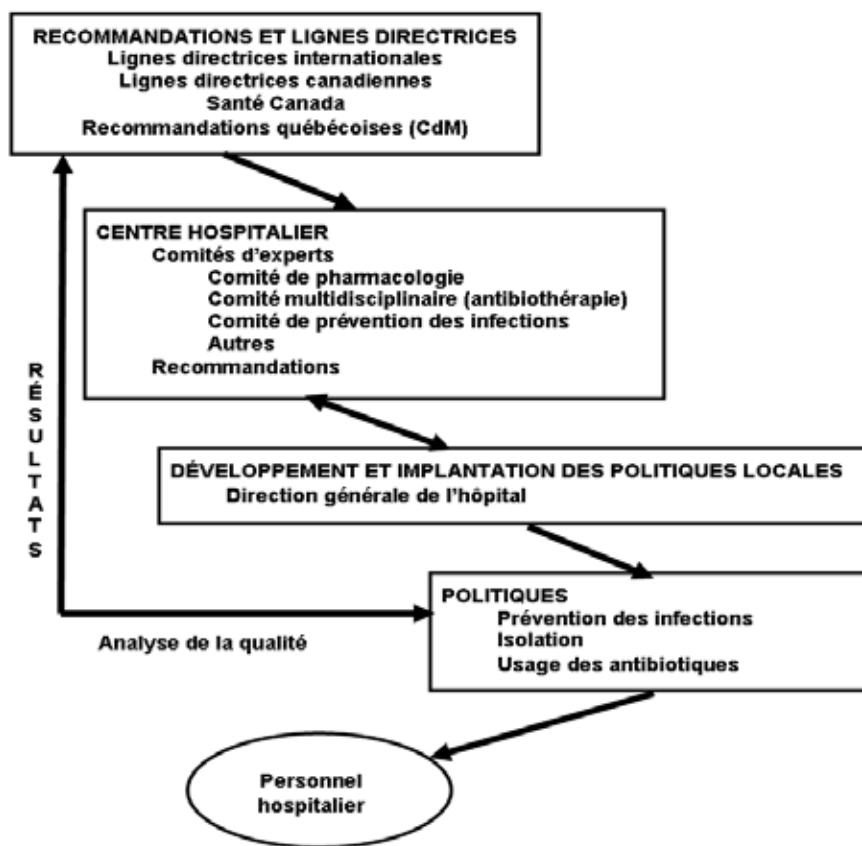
RECOMMANDATIONS ET LIGNES DIRECTRICES
Lignes directrices internationales
Lignes directrices canadiennes
Santé Canada
Recommandations québécoises (CdM)

CENTRE HOSPITALIER
Comités d'experts
Comité de pharmacologie
Comité multidisciplinaire (antibiothérapie)
Comité de prévention des infections
Autres
Recommandations

RÉSULTATS

DÉVELOPPEMENT ET IMPLANTATION DES POLITIQUES LOCALES
Direction générale de l'hôpital

POLITIQUES
Prévention des infections
Isolation
Usage des antibiotiques

Analyse de la qualité

Personnel hospitalier